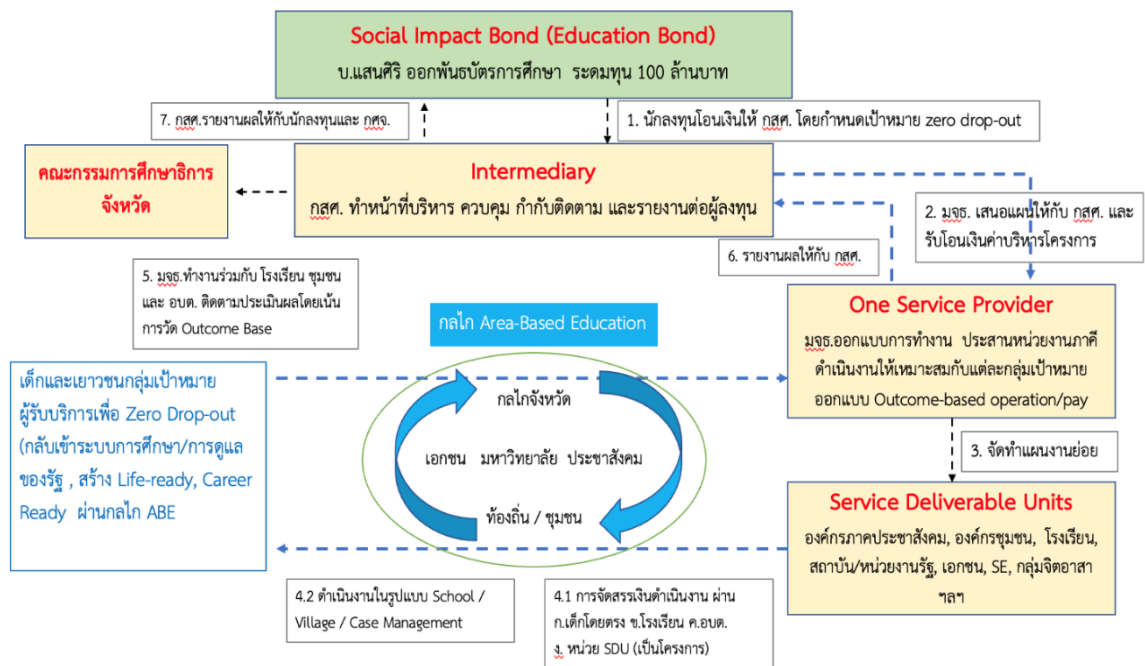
Social Impact Bond (Education Bond)
บ.แสนศิริ ออกพันธบัตรการศึกษา ระดมทุน 100 ล้านบาท

7. กสศ.รายงานผลให้กับนักลงทุนและ กศจ.

1. นักลงทุนโอนเงินให้ กสศ. โดยกำหนดเป้าหมาย zero drop-out

คณะกรรมการศึกษาธิการจังหวัด

Intermediary
กสศ. ทำหน้าที่บริหาร ควบคุม กำกับติดตาม และรายงานต่อผู้ลงทุน

2. มจธ. เสนอแผนให้กับ กสศ. และรับโอนเงินค่าบริหารโครงการ

6. รายงานผลให้กับ กสศ.

5. มจธ.ทำงานร่วมกับ โรงเรียน ชุมชน และ อบต. ติดตามประเมินผลโดยเน้นการวัด Outcome Base

กลไก Area-Based Education

One Service Provider
มจธ.ออกแบบการทำงาน ประสานหน่วยงานภาคีดำเนินงานให้เหมาะสมกับแต่ละกลุ่มเป้าหมาย ออกแบบ Outcome-based operation/pay

เด็กและเยาวชนกลุ่มเป้าหมายผู้รับบริการเพื่อ Zero Drop-out (กลับเข้าระบบการศึกษา/การดูแลของรัฐ , สร้าง Life-ready, Career Ready ผ่านกลไก ABE

กลไกจังหวัด
เอกชน มหาวิทยาลัย ประชาสังคม
ท้องถิ่น / ชุมชน

3. จัดทำแผนงานย่อย

Service Deliverable Units
องค์กรภาคประชาสังคม, องค์กรชุมชน, โรงเรียน, สถาบัน/หน่วยงานรัฐ, เอกชน, SE, กลุ่มจิตอาสา ฯลฯ

4.2 ดำเนินงานในรูปแบบ School / Village / Case Management

4.1 การจัดสรรเงินดำเนินงาน ผ่าน ก.เด็กโดยตรง ข.โรงเรียน ค.อบต. ง. หน่วย SDU (เป็นโครงการ)